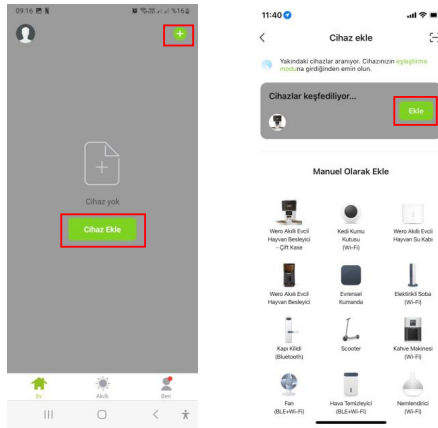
09:16 %16

+

Cihaz yok

Cihaz Ekle

Ev Akıllı Ben

11:40

Cihaz ekle

Yakındaki cihazlar aranıyor. Cihazınızın eşleştirme modu'na girdiğinden emin olun.

Cihazlar keşfediliyor...

Ekle

Manuel Olarak Ekle

Wero Akıllı Evcil Hayvan Besleyici - Çift Kase

Kedi Kumu Kutusu (Wi-Fi)

Wero Akıllı Evcil Hayvan Su Kabı

Wero Akıllı Evcil Hayvan Besleyici

Evrensel Kumanda

Elektrikli Soba (Wi-Fi)

Kapı Kilidi (Bluetooth)

Scooter

Kahve Makinesi (Wi-Fi)

Fan (BLE+Wi-Fi)

Hava Temizleyici (BLE+Wi-Fi)

Nemlendirici (Wi-Fi)